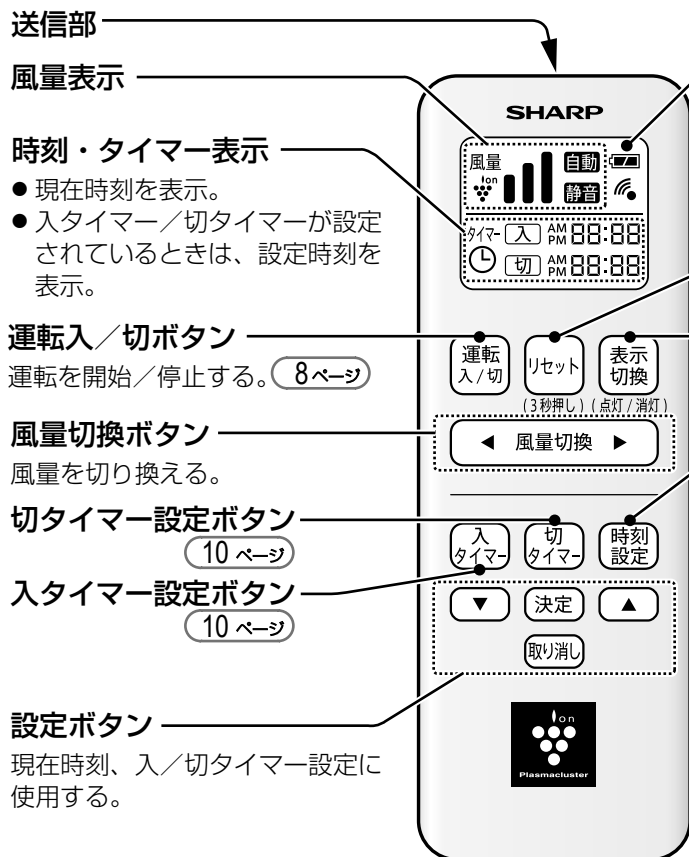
送信部

風量表示

時刻・タイマー表示

● 現在時刻を表示。

● 入タイマー／切タイマーが設定されているときは、設定時刻を表示。

運転入／切ボタン

運転を開始／停止する。（8ページ）

風量切換ボタン

風量を切り換える。

切タイマー設定ボタン

（10ページ）

入タイマー設定ボタン

（10ページ）

設定ボタン

現在時刻、入／切タイマー設定に使用する。

SHARP

風量 Ion 自動 静音

タイマー 入 AM PM 88:88

切 AM PM 88:88

運転 入／切

リセット

表示 切換

（3秒押し）（点灯／消灯）

◀ 風量切換 ▶

入 タイマー

切 タイマー

時刻 設定

▼ 決定 ▲

取り消し

Ion

Plasmacluster